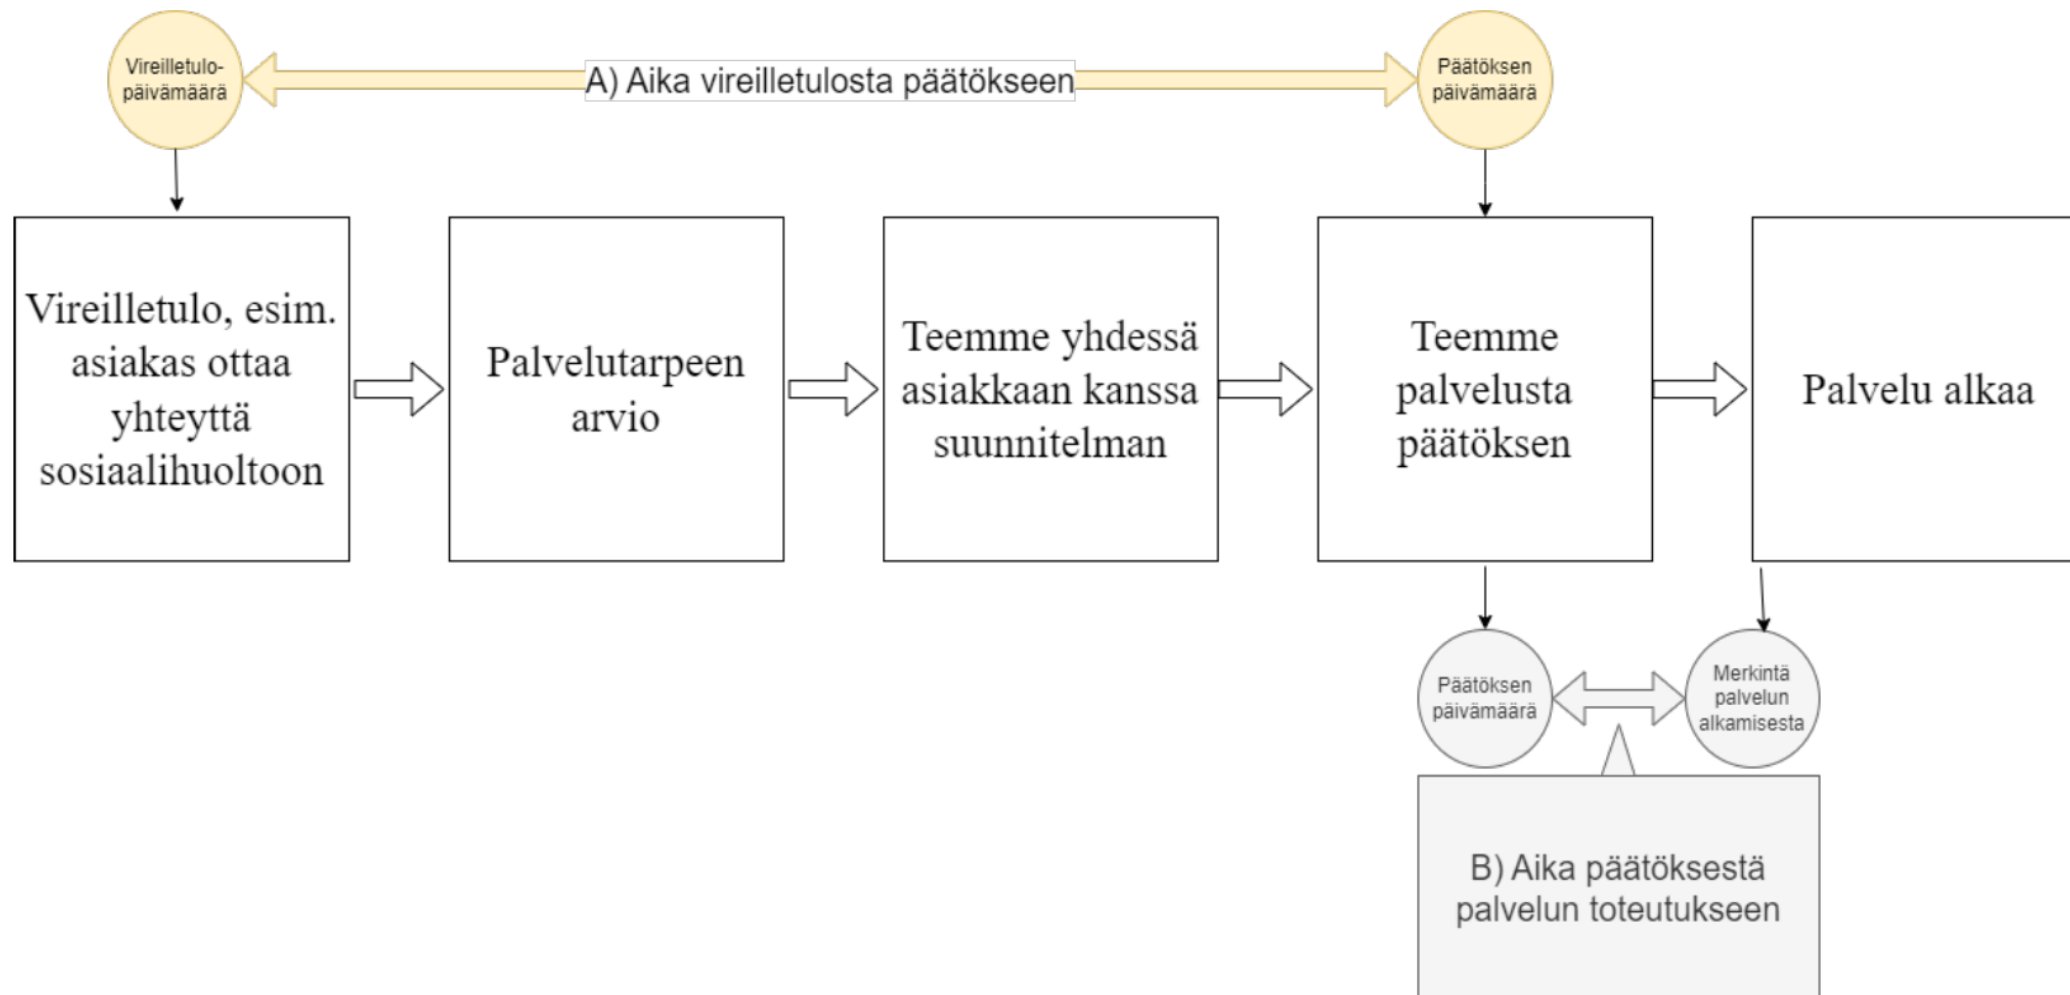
Vireilletulo-päivämäärä

A) Aika vireilletulosta päätökseen

Päätöksen päivämäärä

Vireilletulo, esim. asiakas ottaa yhteyttä sosiaalihuoltoon

Palvelutarpeen arvio

Teemme yhdessä asiakkaan kanssa suunnitelman

Teemme palvelusta päätöksen

Palvelu alkaa

Päätöksen päivämäärä

Merkintä palvelun alkamisesta

B) Aika päätöksestä palvelun toteutukseen